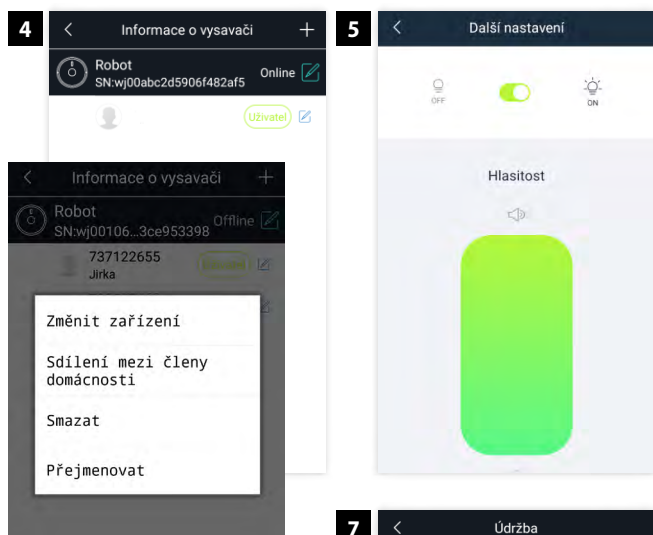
4

<

Informace o vysavači

+

Robot
SN:wj00abc2d5906f482af5

Online

Uživatel

<

Informace o vysavači

+

Robot
SN:wj00106...3ce953398

Offline

737122655
Jirka

Změnit zařízení

Sdílení mezi členy domácnosti

Smazat

Přejmenovat

5

<

Další nastavení

OFF

ON

Hlasitost

7

<

Údržba